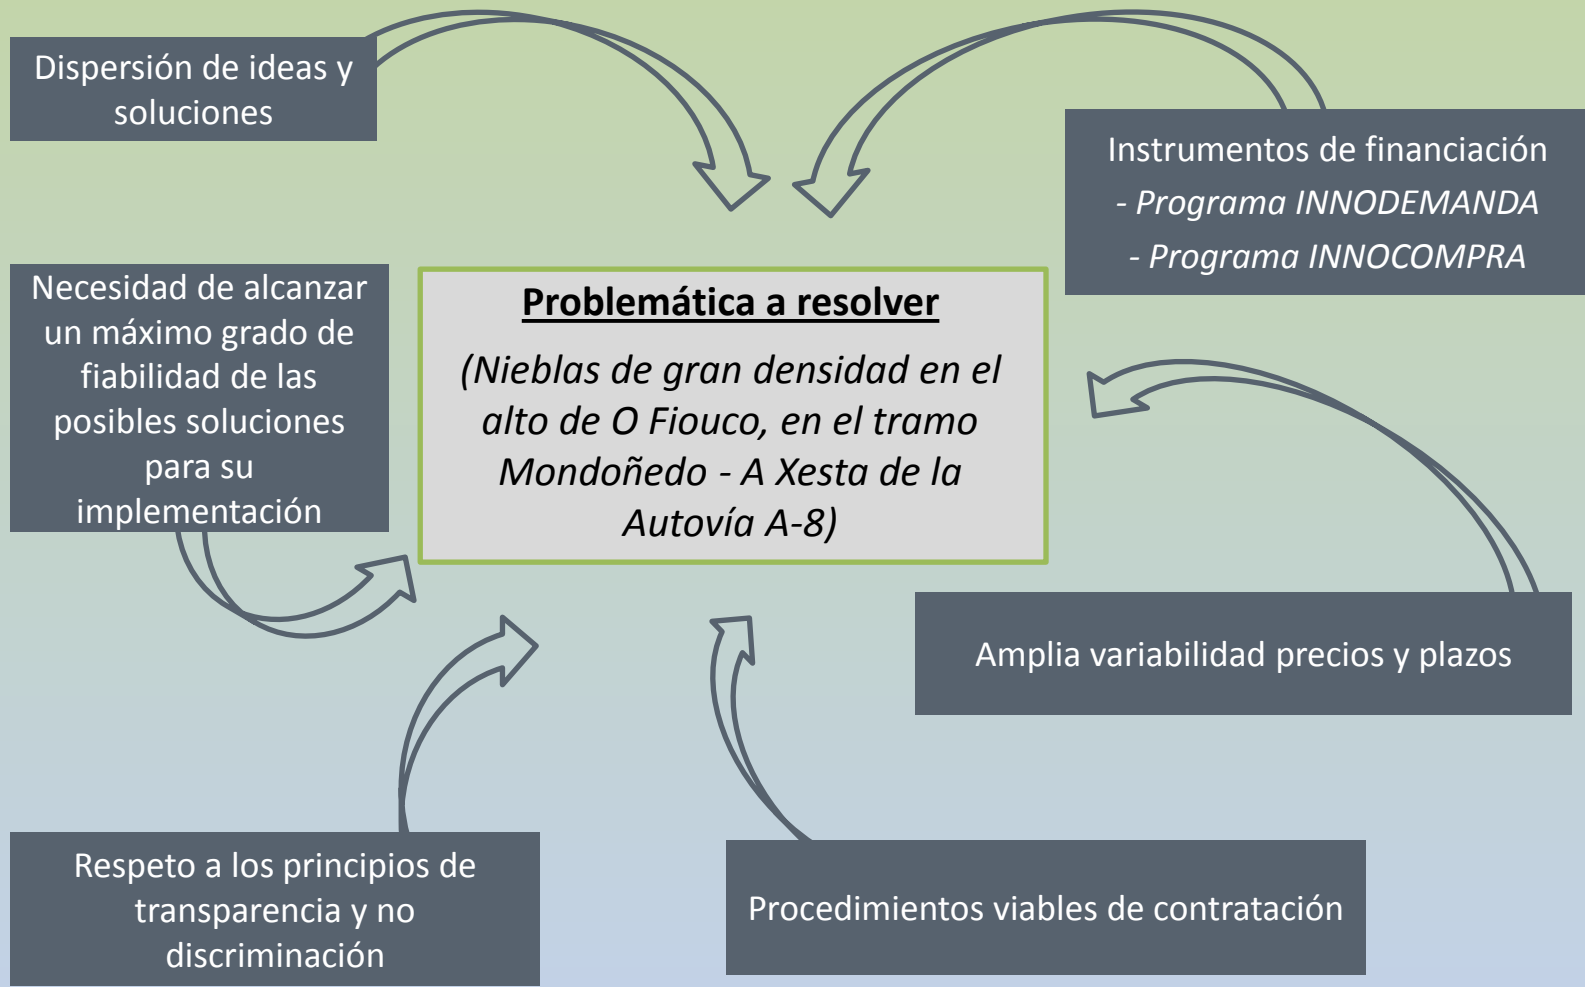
Dispersión de ideas y soluciones

Instrumentos de financiación
- Programa INNODEMANDA
- Programa INNOCOMPRA

Necesidad de alcanzar un máximo grado de fiabilidad de las posibles soluciones para su implementación

Problemática a resolver

(Nieblas de gran densidad en el alto de O Fiouco, en el tramo Mondoñedo - A Xesta de la Autovía A-8)

Amplia variabilidad precios y plazos

Respeto a los principios de transparencia y no discriminación

Procedimientos viables de contratación